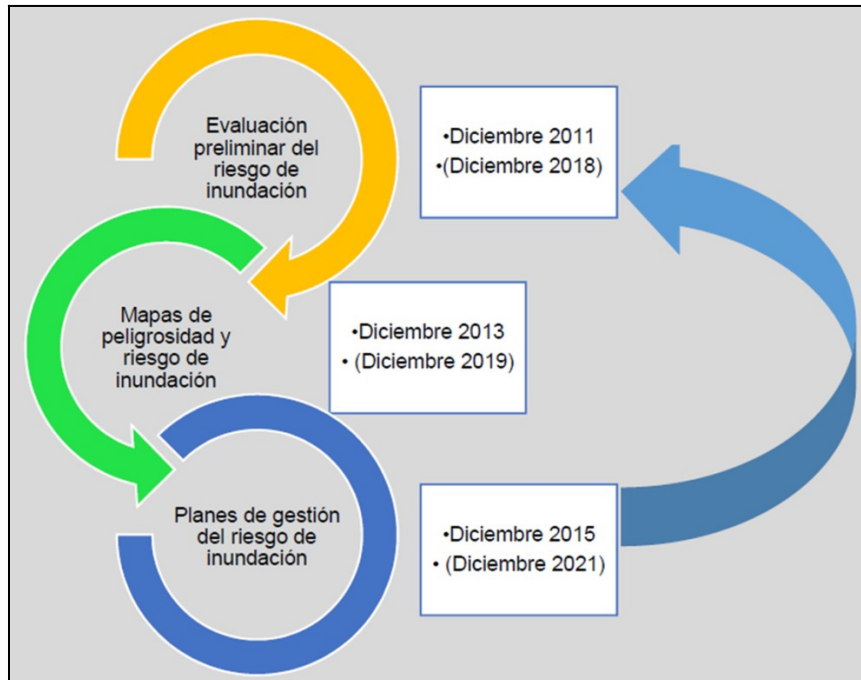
Evaluación preliminar del riesgo de inundación

•Diciembre 2011
•(Diciembre 2018)

Mapas de peligrosidad y riesgo de inundación

•Diciembre 2013
• (Diciembre 2019)

Planes de gestión del riesgo de inundación

•Diciembre 2015
• (Diciembre 2021)